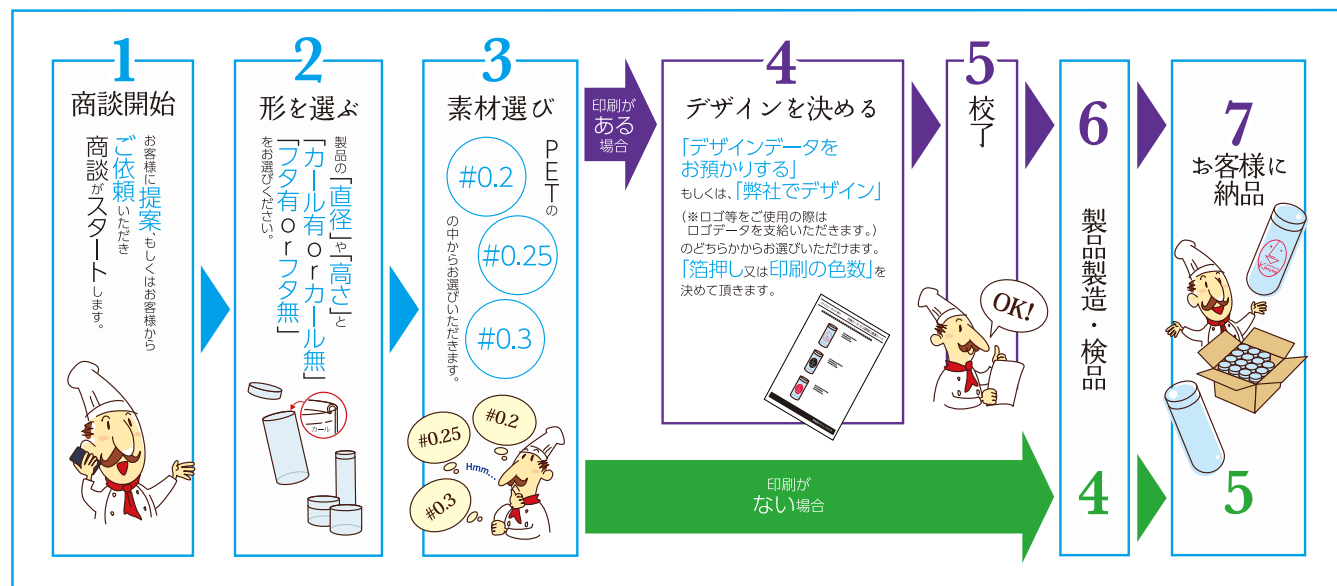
1
商談開始

お客様に提案、もしくはお客様からご依頼いただき商談がスタートします。

2
形を選ぶ

製品の「直径」や「高さ」と「カール有orカール無」「フタ有orフタ無」をお選びください。

カール

3
素材選び

PETの #0.2 #0.25 #0.3 の中からお選びいただきます。

#0.25 #0.2 #0.3
Hmm...

印刷がある場合

4
デザインを決める

「デザインデータをお預かりする」もしくは、「弊社でデザイン」
（※ロゴ等をご使用の際はロゴデータを支給いただきます。）
のどちらかからお選びいただけます。
「箔押し又は印刷の色数」を決めて頂きます。

5
校了

OK!

6
製品製造・検品

7
お客様に納品

印刷がない場合

4

5